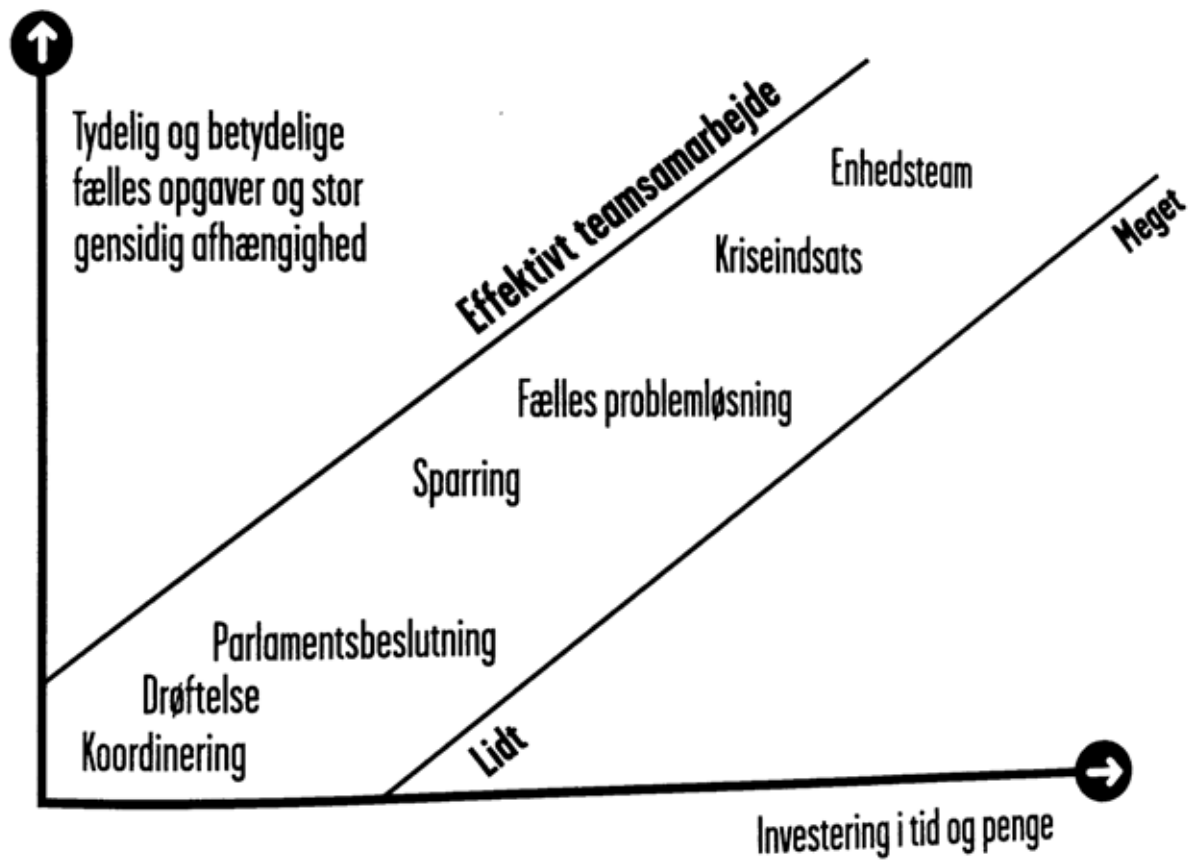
Tydelig og betydelige fælles opgaver og stor gensidig afhængighed

Effektivt teamsamarbejde

Enhedsteam

Meget

Kriseindsats

Fælles problemløsning

Sparring

Parlamentsbeslutning

Drøftelse

Koordinering

Lidt

Investering i tid og penge